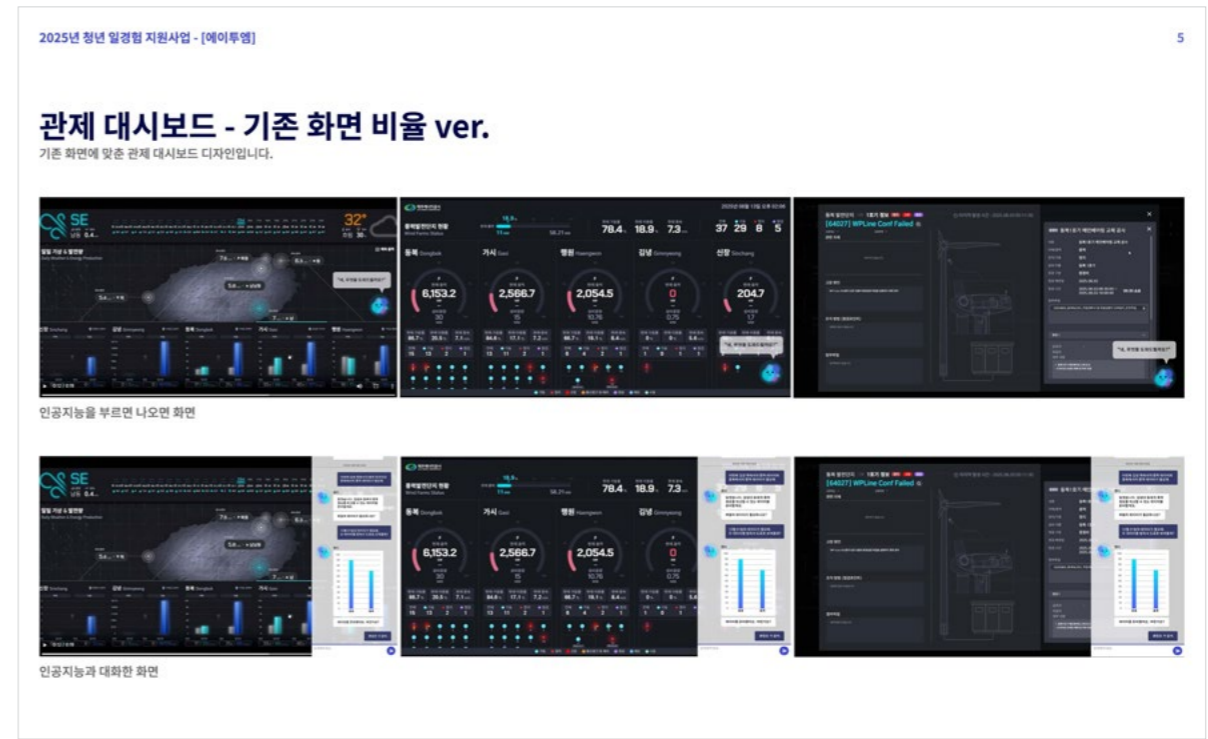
2025년 청년 일경험 지원사업 - [에이투엠]

5

관제 대시보드 - 기존 화면 비율 ver.

기존 화면에 맞춘 관제 대시보드 디자인입니다.

SE

32°

"AI, 무엇을 도와드릴까요?"

동복 Dongbok

가시 Gasi

행원 Haengwon

김녕 Gimnyeong

신창 Sinchang

6,153.2

2,566.7

2,054.5

0

204.7

78.4

18.9

7.3

37

29

8

5

[64027] WPLine Conf Failed

"AI, 무엇을 도와드릴까요?"

인공지능을 부르면 나오면 화면

SE

동복 Dongbok

가시 Gasi

행원 Haengwon

김녕 Gimnyeong

6,153.2

2,566.7

2,054.5

0

78.4

18.9

7.3

[64027] WPLine Conf Failed

인공지능과 대화한 화면